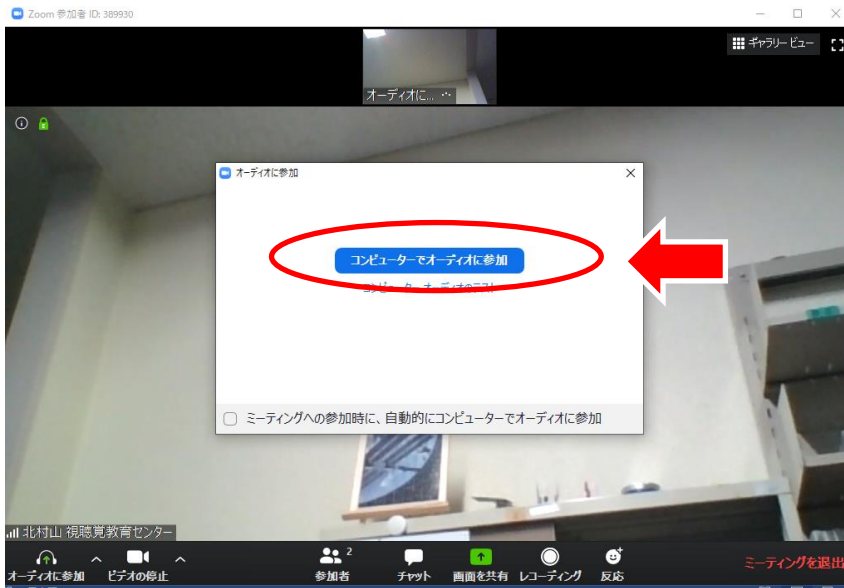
Zoom 参加者 ID: 389930

ギャラリー ビュー

オーディオに... ···

オーディオに参加

コンピューターでオーディオに参加

コンピューターオーディオのテスト

ミーティングへの参加時に、自動的にコンピューターでオーディオに参加

北村山 視聴覚教育センター

オーディオに参加
ビデオの停止
参加者 2
チャット
画面を共有
レコーディング
反応
ミーティングを退出